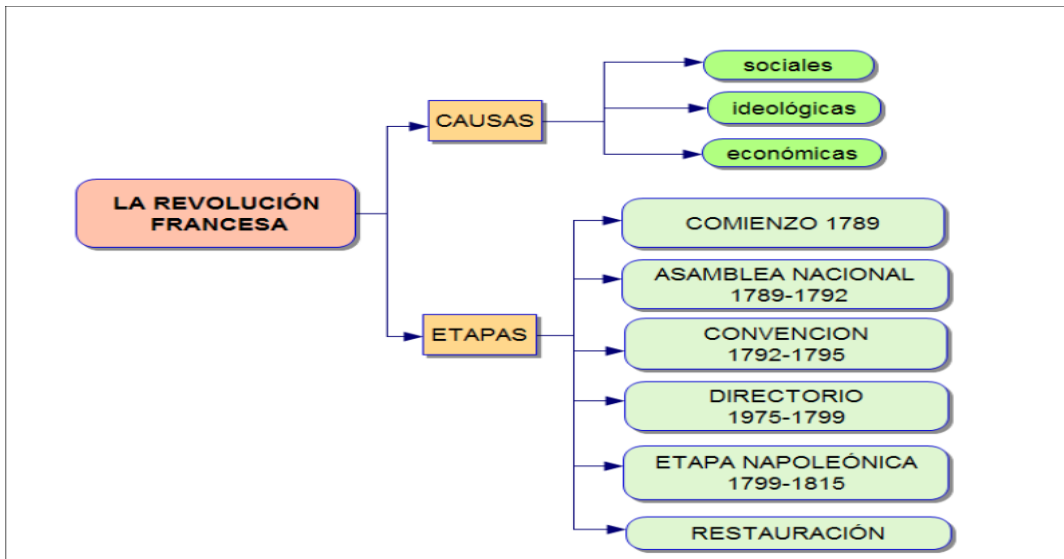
LA REVOLUCIÓN FRANCESA

CAUSAS

sociales

ideológicas

económicas

ETAPAS

COMIENZO 1789

ASAMBLEA NACIONAL 1789-1792

CONVENCION 1792-1795

DIRECTORIO 1975-1799

ETAPA NAPOLEÓNICA 1799-1815

RESTAURACIÓN